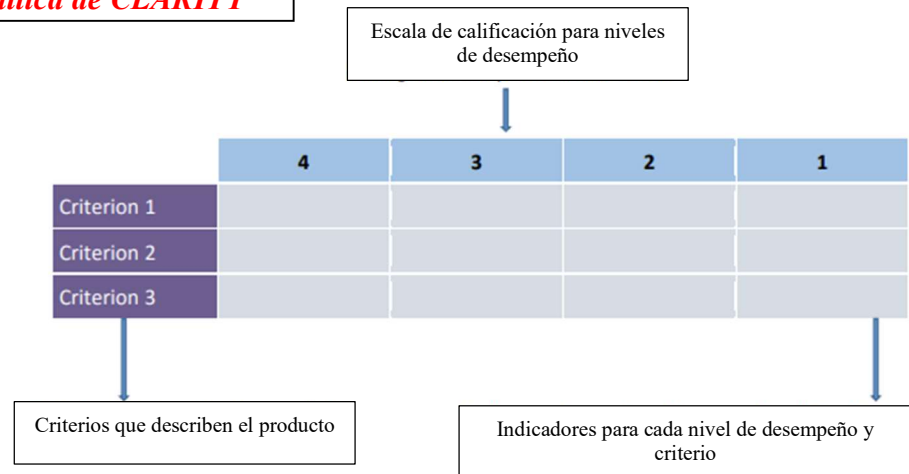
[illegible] de CLARITY

Escala de calificación para niveles de desempeño

| | 4 | 3 | 2 | 1 |
|---|---|---|---|---|
| Criterion 1 | | | | |
| Criterion 2 | | | | |
| Criterion 3 | | | | |

Criterios que describen el producto

Indicadores para cada nivel de desempeño y criterio